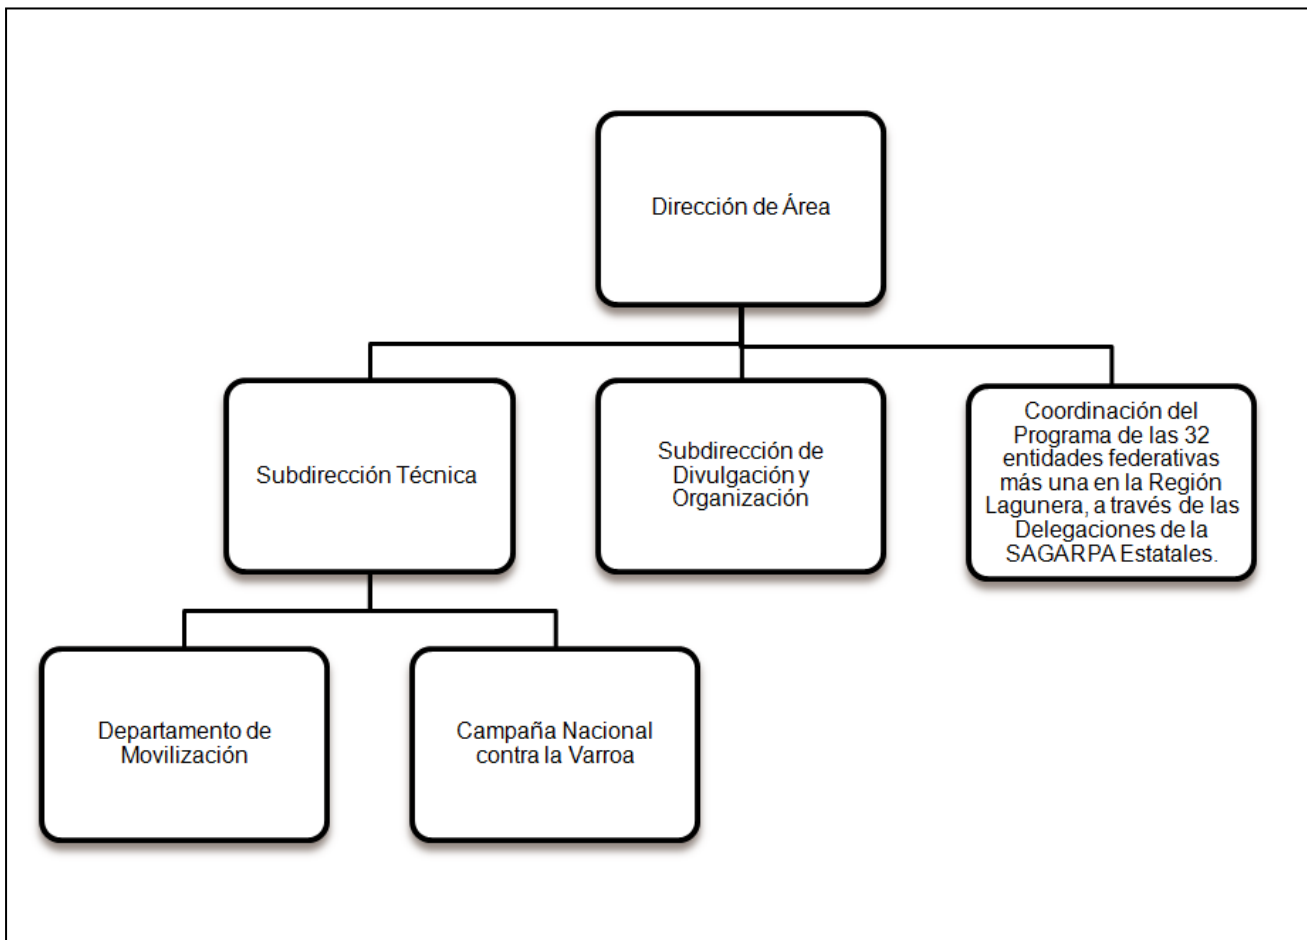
Dirección de Área

Subdirección Técnica

Subdirección de Divulgación y Organización

Coordinación del Programa de las 32 entidades federativas más una en la Región Lagunera, a través de las Delegaciones de la SAGARPA Estatales.

Departamento de Movilización

Campaña Nacional contra la Varroa